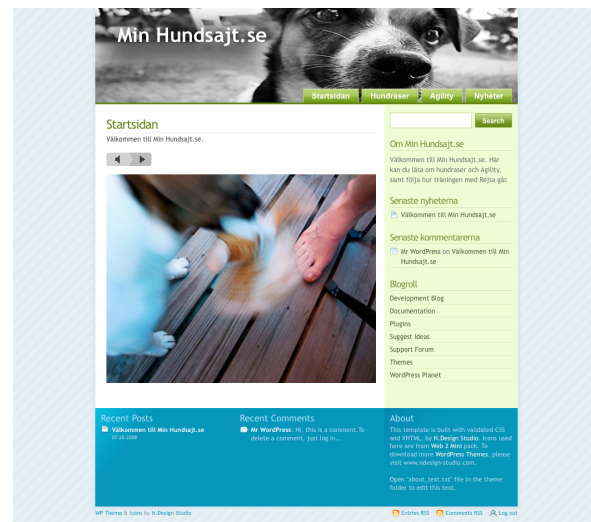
Min Hundsajt.se

Startsidan
Hundraser
Agility
Nyheter

Startsidan

Välkommen till Min Hundsajt.se.

Search

Om Min Hundsajt.se

Välkommen till Min Hundsajt.se. Här kan du läsa om hundraser och Agility, samt följa hur träningen med Rejsa går.

Senaste nyheterna

Välkommen till Min Hundsajt.se

Senaste kommentarerna

Mr WordPress on Välkommen till Min Hundsajt.se

Blogroll

Development Blog
Documentation
Plugins
Suggest Ideas
Support Forum
Themes
WordPress Planet

Recent Posts

Välkommen till Min Hundsajt.se
07-28-2008

Recent Comments

Mr WordPress: Hi, this is a comment. To delete a comment, just log in...

About

This template is built with validated CSS and XHTML, by N.Design Studio. Icons used here are from Web 2 Mini pack. To download more WordPress Themes, please visit www.ndesign-studio.com.

Open "about_text.txt" file in the theme folder to edit this text.

WP Theme & Icons by N.Design Studio

Entries RSS
Comments RSS
Log out